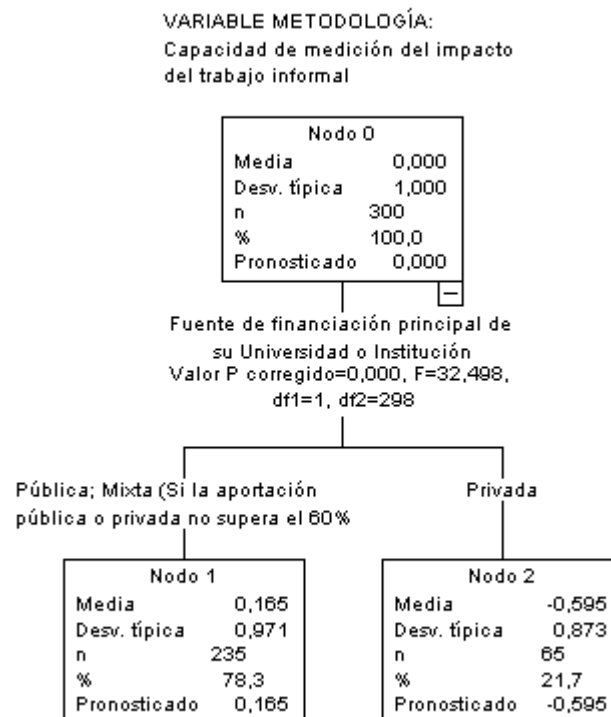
VARIABLE METODOLOGÍA:
Capacidad de medición del impacto del trabajo informal

Nodo 0

| | |
|---|---|
| Media | 0,000 |
| Desv. típica | 1,000 |
| n | 300 |
| % | 100,0 |
| Pronosticado | 0,000 |

−

Fuente de financiación principal de su Universidad o Institución
Valor P corregido=0,000, F=32,498, df1=1, df2=298

Pública; Mixta (Si la aportación pública o privada no supera el 60%

Privada

Nodo 1

| | |
|---|---|
| Media | 0,165 |
| Desv. típica | 0,971 |
| n | 235 |
| % | 78,3 |
| Pronosticado | 0,165 |

Nodo 2

| | |
|---|---|
| Media | -0,595 |
| Desv. típica | 0,873 |
| n | 65 |
| % | 21,7 |
| Pronosticado | -0,595 |